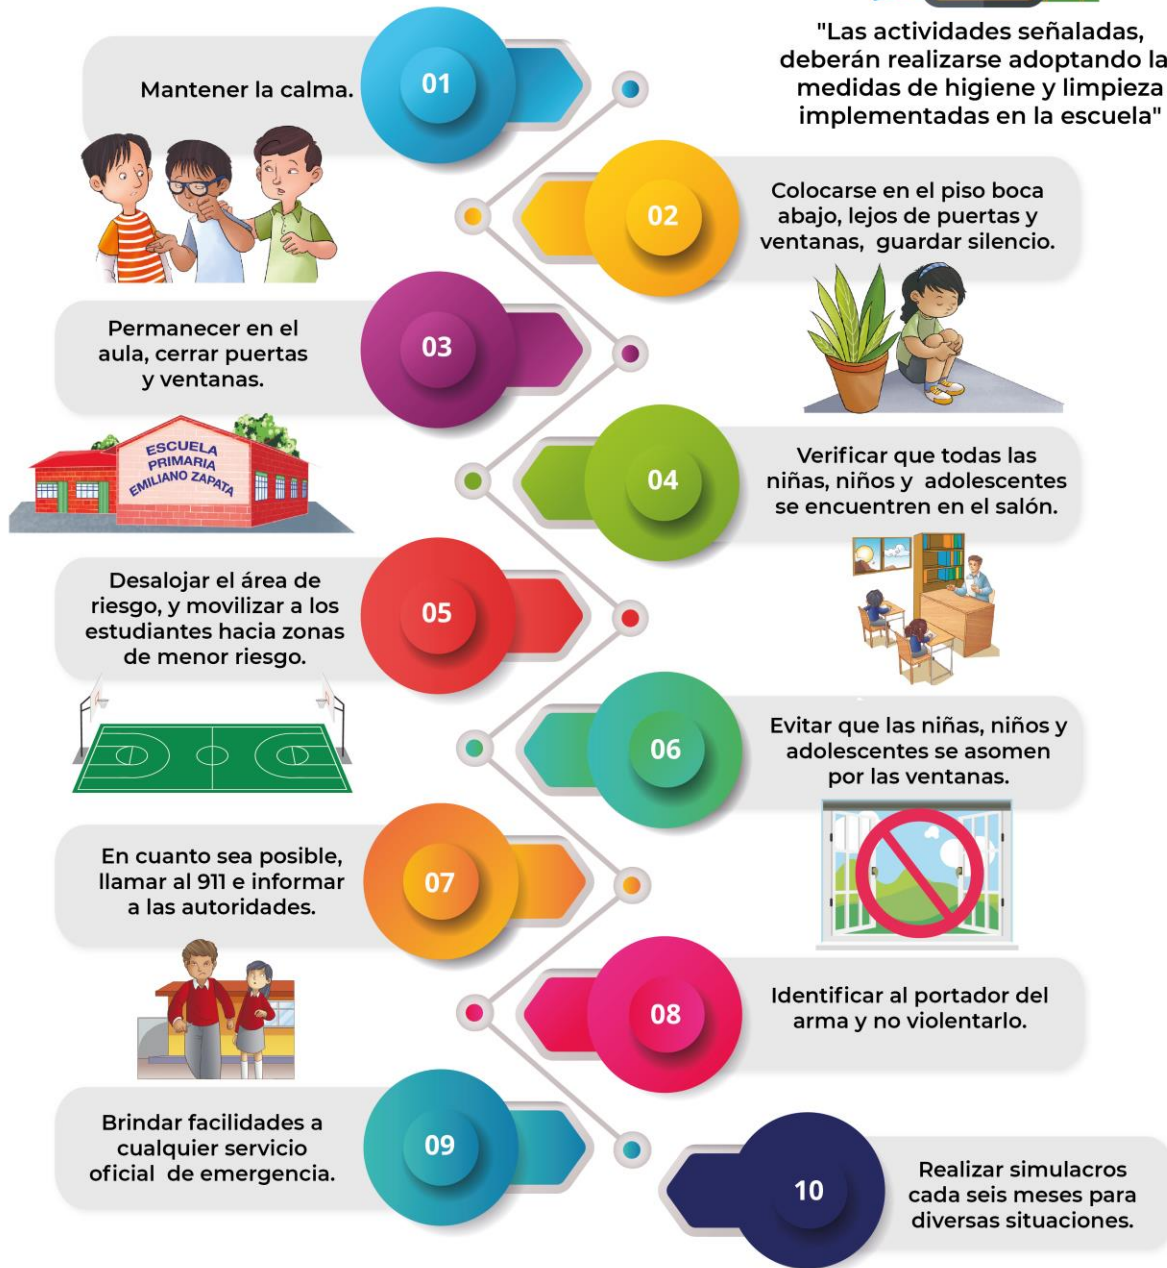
"Las actividades señaladas, deberán realizarse adoptando la medidas de higiene y limpieza implementadas en la escuela"

01
Mantener la calma.

02
Colocarse en el piso boca abajo, lejos de puertas y ventanas, guardar silencio.

03
Permanecer en el aula, cerrar puertas y ventanas.

ESCUELA PRIMARIA EMILIANO ZAPATA

04
Verificar que todas las niñas, niños y adolescentes se encuentren en el salón.

05
Desalojar el área de riesgo, y movilizar a los estudiantes hacia zonas de menor riesgo.

06
Evitar que las niñas, niños y adolescentes se asomen por las ventanas.

07
En cuanto sea posible, llamar al 911 e informar a las autoridades.

08
Identificar al portador del arma y no violentarlo.

09
Brindar facilidades a cualquier servicio oficial de emergencia.

10
Realizar simulacros cada seis meses para diversas situaciones.